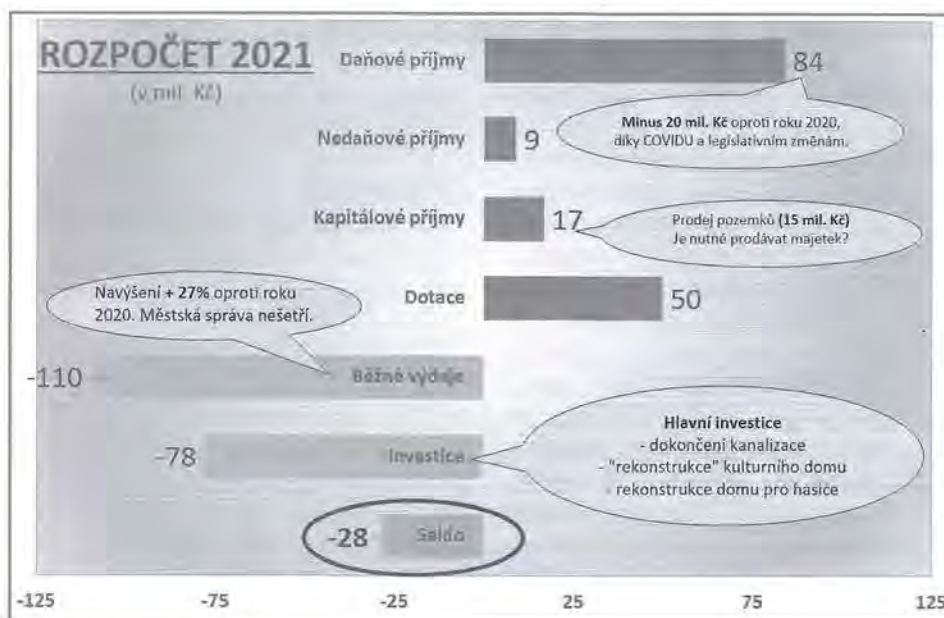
ROZPOČET 2021
(v mil. Kč)

Daňové příjmy 84

Minus 20 mil. Kč oproti roku 2020, díky COVIDU a legislativním změnám.

Nedaňové příjmy 9

Kapitálové příjmy 17

Prodej pozemků (15 mil. Kč) Je nutné prodávat majetek?

Navýšení + 27% oproti roku 2020. Městská správa nešetří.

Dotace 50

-110 Běžné výdaje

Hlavní investice
- dokončení kanalizace
- "rekonstrukce" kulturního domu
- rekonstrukce domu pro hasiče

-78 Investice

-28 Saldo

-125 -75 -25 25 75 125